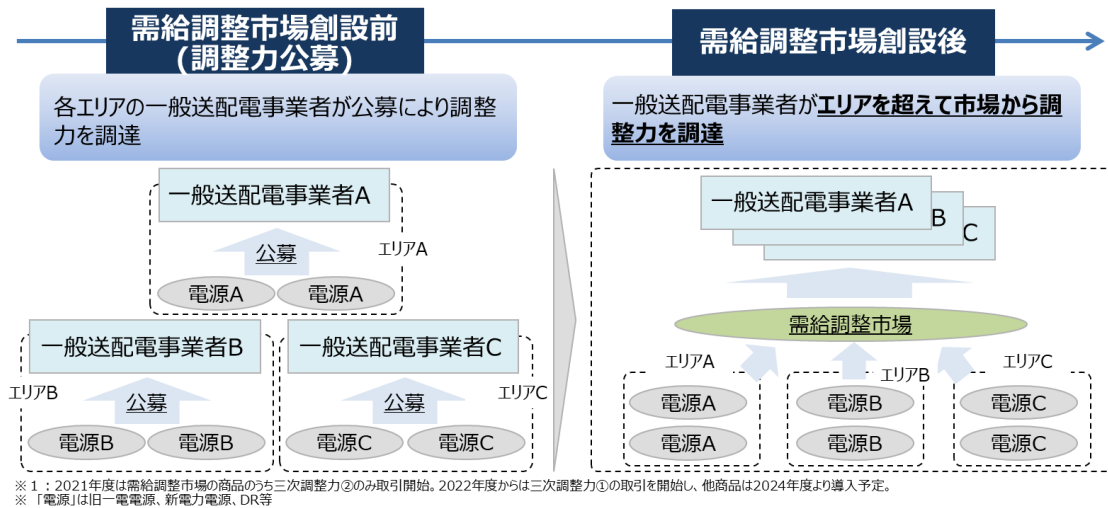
需給調整市場創設前
(調整力公募)

各エリアの一般送配電事業者が公募により調整力を調達

一般送配電事業者A
公募
エリアA
電源A 電源A

一般送配電事業者B
エリアB
公募
電源B 電源B

一般送配電事業者C
エリアC
公募
電源C 電源C

需給調整市場創設後

一般送配電事業者が**エリアを超えて市場から調整力を調達**

一般送配電事業者A
B
C

需給調整市場

エリアA
電源A
電源A

エリアB
電源B
電源B

エリアC
電源C
電源C

※1：2021年度は需給調整市場の商品のうち三次調整力②のみ取引開始。2022年度からは三次調整力①の取引を開始し、他商品は2024年度より導入予定。
※「電源」は旧一電電源、新電力電源、DR等